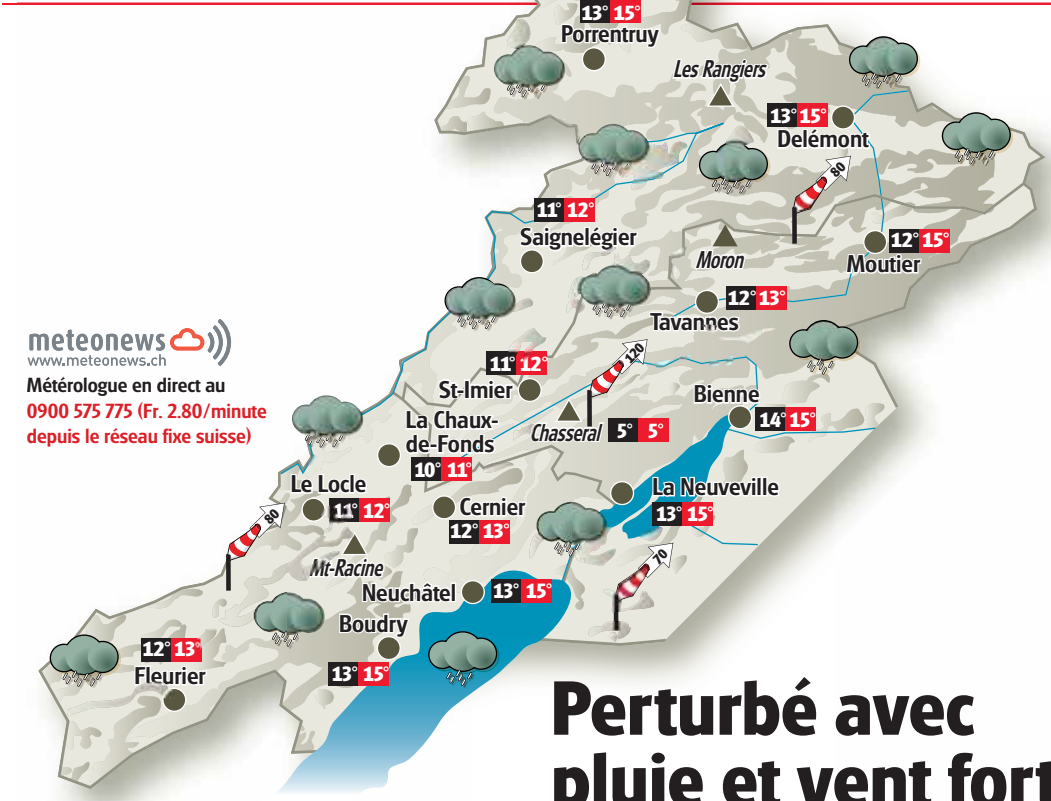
13° 15°
Porrentruy

Les Rangiers

13° 15°
Delémont

80

11° 12°
Saignelégier

Moron

12° 15°
Moutier

12° 13°
Tavannes

meteonews
www.meteonews.ch
Métérologue en direct au
0900 575 775 (Fr. 2.80/minute depuis le réseau fixe suisse)

11° 12°
St-Imier

120

Chasseral 5° 5°

Bienne
14° 15°

La Chaux-de-Fonds
10° 11°

Le Locle
11° 12°

80

Cernier
12° 13°

La Neuveville
13° 15°

Mt-Racine

70

Neuchâtel 13° 15°

Boudry
13° 15°

12° 13°
Fleurier

Perturbé avec
pluie et vent for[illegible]